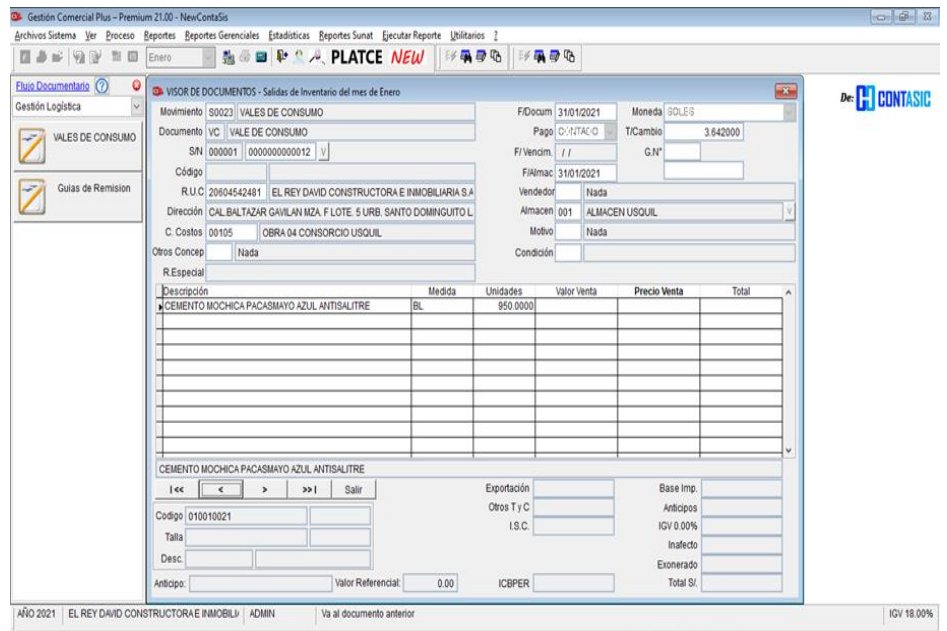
Gestión Comercial Plus – Premium 21.00 - NewContaSis
Archivos Sistema Ver Proceso Reportes Reportes Gerenciales Estadisticas Reportes Sunat Ejecutar Reporte Utilitarios ?
Enero
PLATCE NEW

Flujo Documentario
Gestión Logística
VALES DE CONSUMO
Guias de Remision

VISOR DE DOCUMENTOS - Salidas de Inventario del mes de Enero

De: CONTASIC

Movimiento S0023 VALES DE CONSUMO
Documento VC VALE DE CONSUMO
S/N 000001 0000000000012
Código
R.U.C 20604542481 EL REY DAVID CONSTRUCTORA E INMOBILIARIA S.A
Dirección CAL.BALTAZAR GAVILAN MZA. F LOTE. 5 URB. SANTO DOMINGUITO L.
C. Costos 00105 OBRA 04 CONSORCIO USQUIL
Otros Concep Nada
R.Especial

F/Docum 31/01/2021
Moneda SOLES
Pago CONTADO
T/Cambio 3.642000
F/Vencim. / /
G.N°
F/Almac 31/01/2021
Vendedor Nada
Almacen 001 ALMACEN USQUIL
Motivo Nada
Condición

| Descripción | Medida | Unidades | Valor Venta | Precio Venta | Total |
|---|---|---|---|---|---|
| CEMENTO MOCHICA PACASMAYO AZUL ANTISALITRE | BL | 950.0000 | | | |

CEMENTO MOCHICA PACASMAYO AZUL ANTISALITRE

|<< < > >>| Salir

Codigo 010010021
Talla
Desc.
Anticipo:
Valor Referencial: 0.00

Exportación
Otros T y C
I.S.C.
ICBPER

Base Imp.
Anticipos
IGV 0.00%
Inafecto
Exonerado
Total S/.

AÑO 2021 EL REY DAVID CONSTRUCTORA E INMOBILI ADMIN Va al documento anterior IGV 18.00%